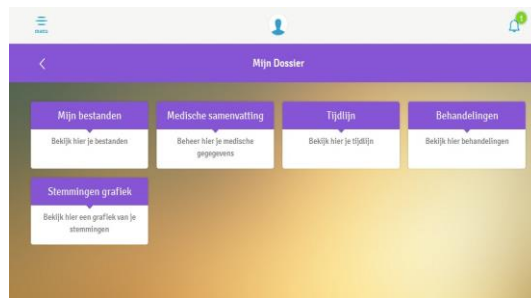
menu

Mijn Dossier

Mijn bestanden
Bekijk hier je bestanden

Medische samenvatting
Beheer hier je medische gegevens

Tijdlijn
Bekijk hier je tijdlijn

Behandelingen
Bekijk hier behandelingen

Stemmingen grafiek
Bekijk hier een grafiek van je stemmingen